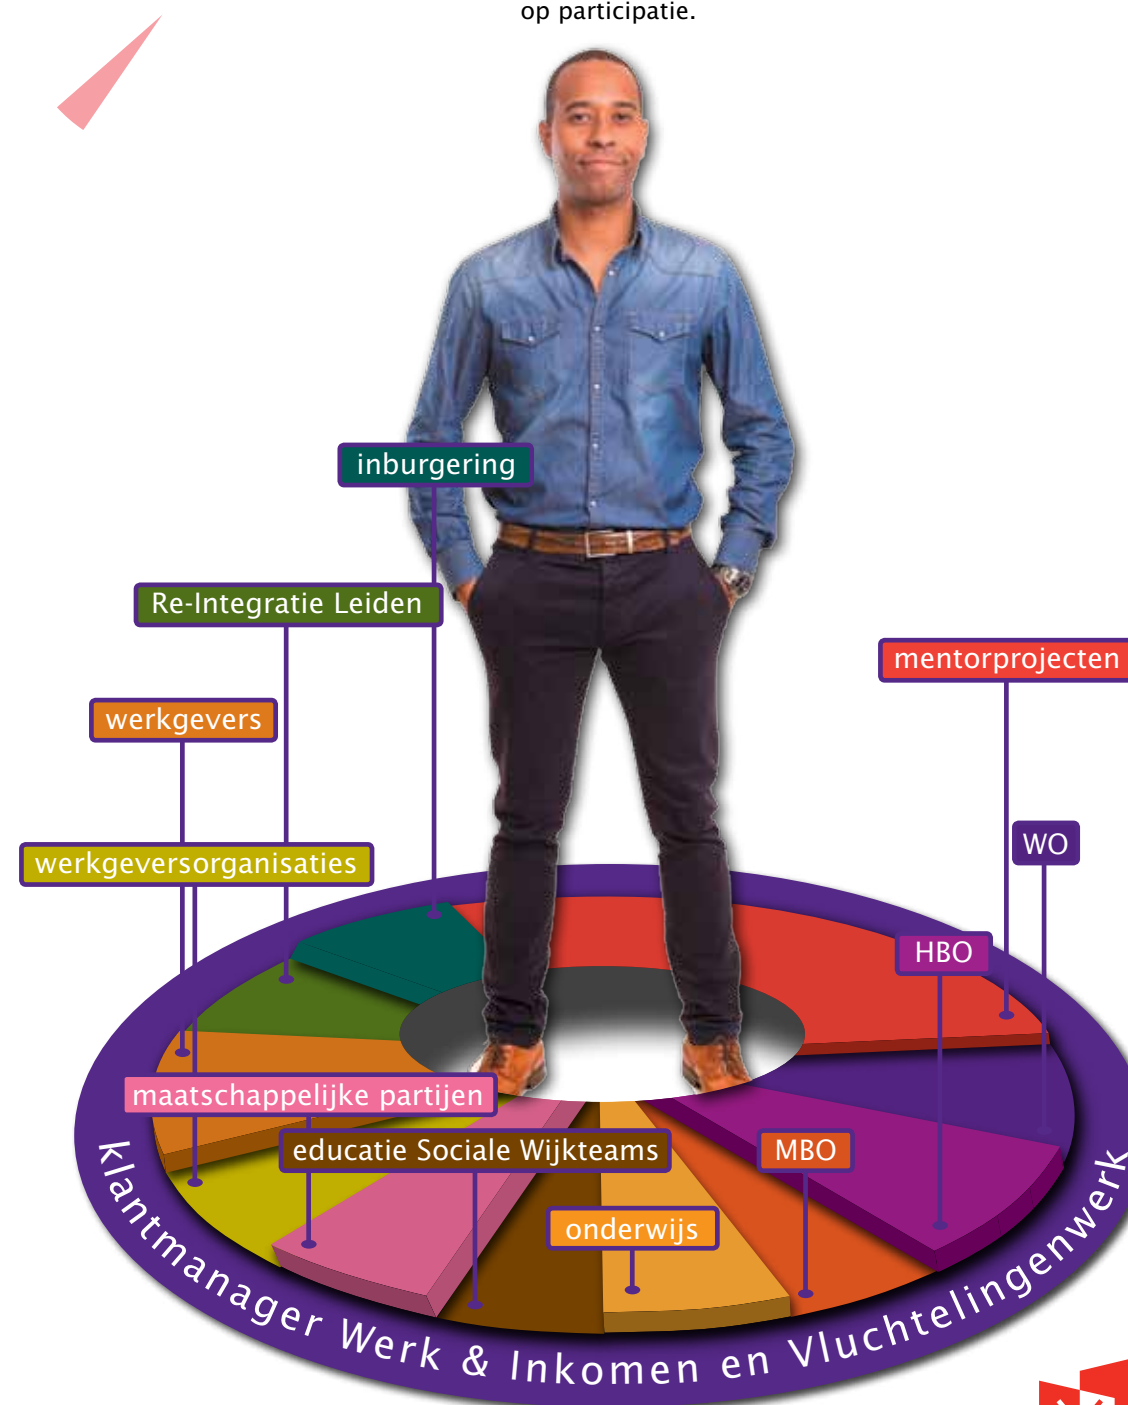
op participatie.

inburgering

Re-Integratie Leiden

werkgevers

werkgeversorganisaties

mentorprojecten

WO

HBO

maatschappelijke partijen

educatie Sociale Wijkteams

MBO

onderwijs

klantmanager Werk & Inkomen en Vluchtelingenwerk